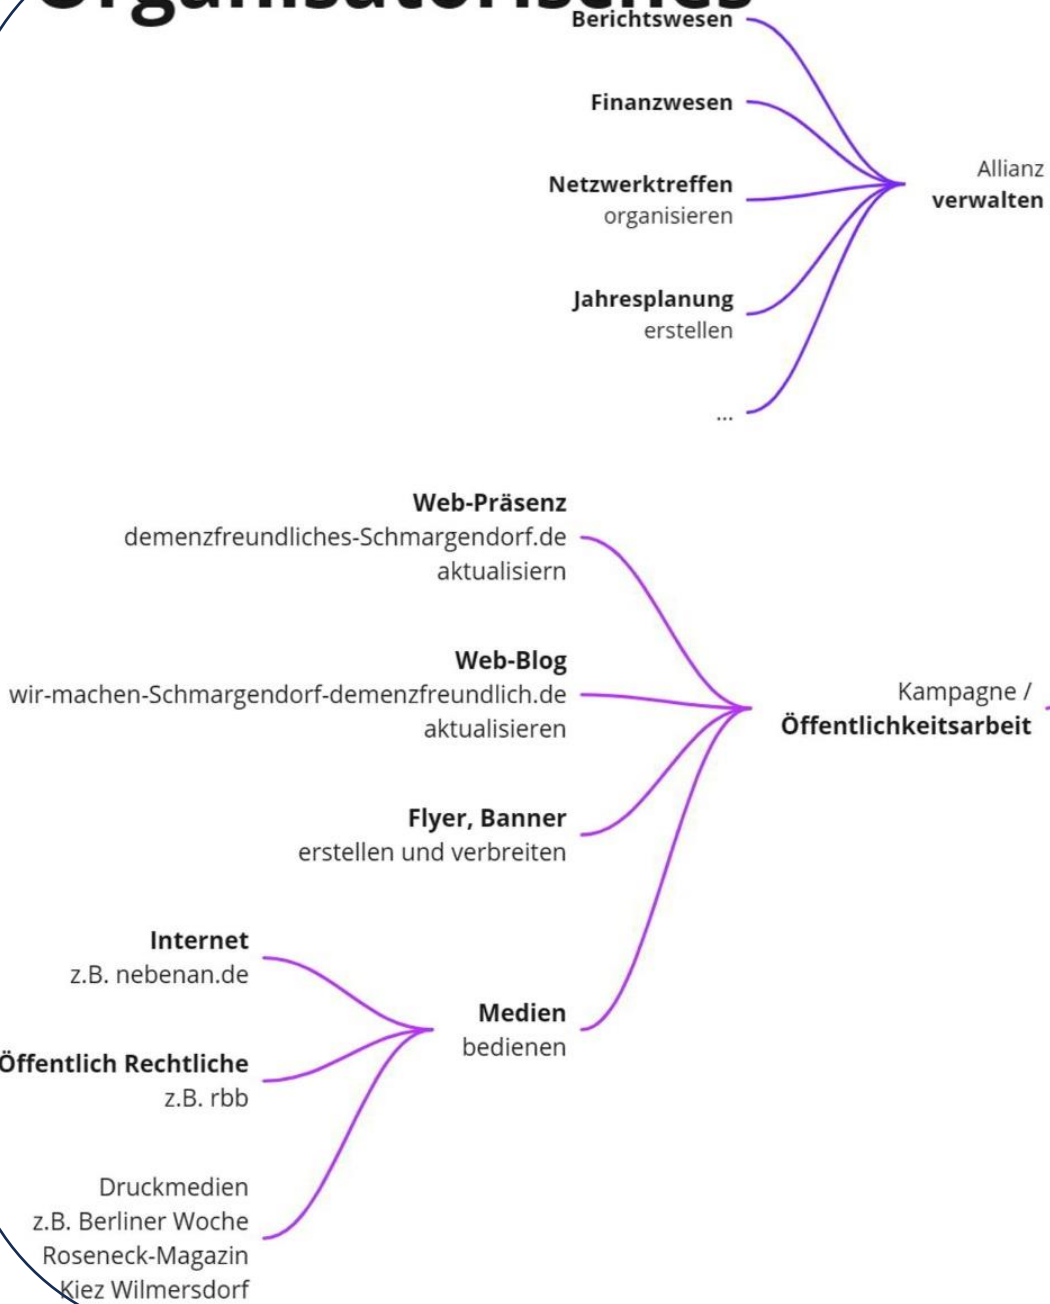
Organisatorisches

Berichtswesen

Finanzwesen

Netzwerktreffen organisieren

Jahresplanung erstellen

...

Allianz verwalten

Web-Präsenz demenzfreundliches-Schmargendorf.de aktualisiern

Web-Blog wir-machen-Schmargendorf-demenzfreundlich.de aktualisieren

Flyer, Banner erstellen und verbreiten

Internet z.B. nebenan.de

Öffentlich Rechtliche z.B. rbb

Druckmedien z.B. Berliner Woche Roseneck-Magazin Kiez Wilmersdorf

Medien bedienen

Kampagne / Öffentlichkeitsarbeit